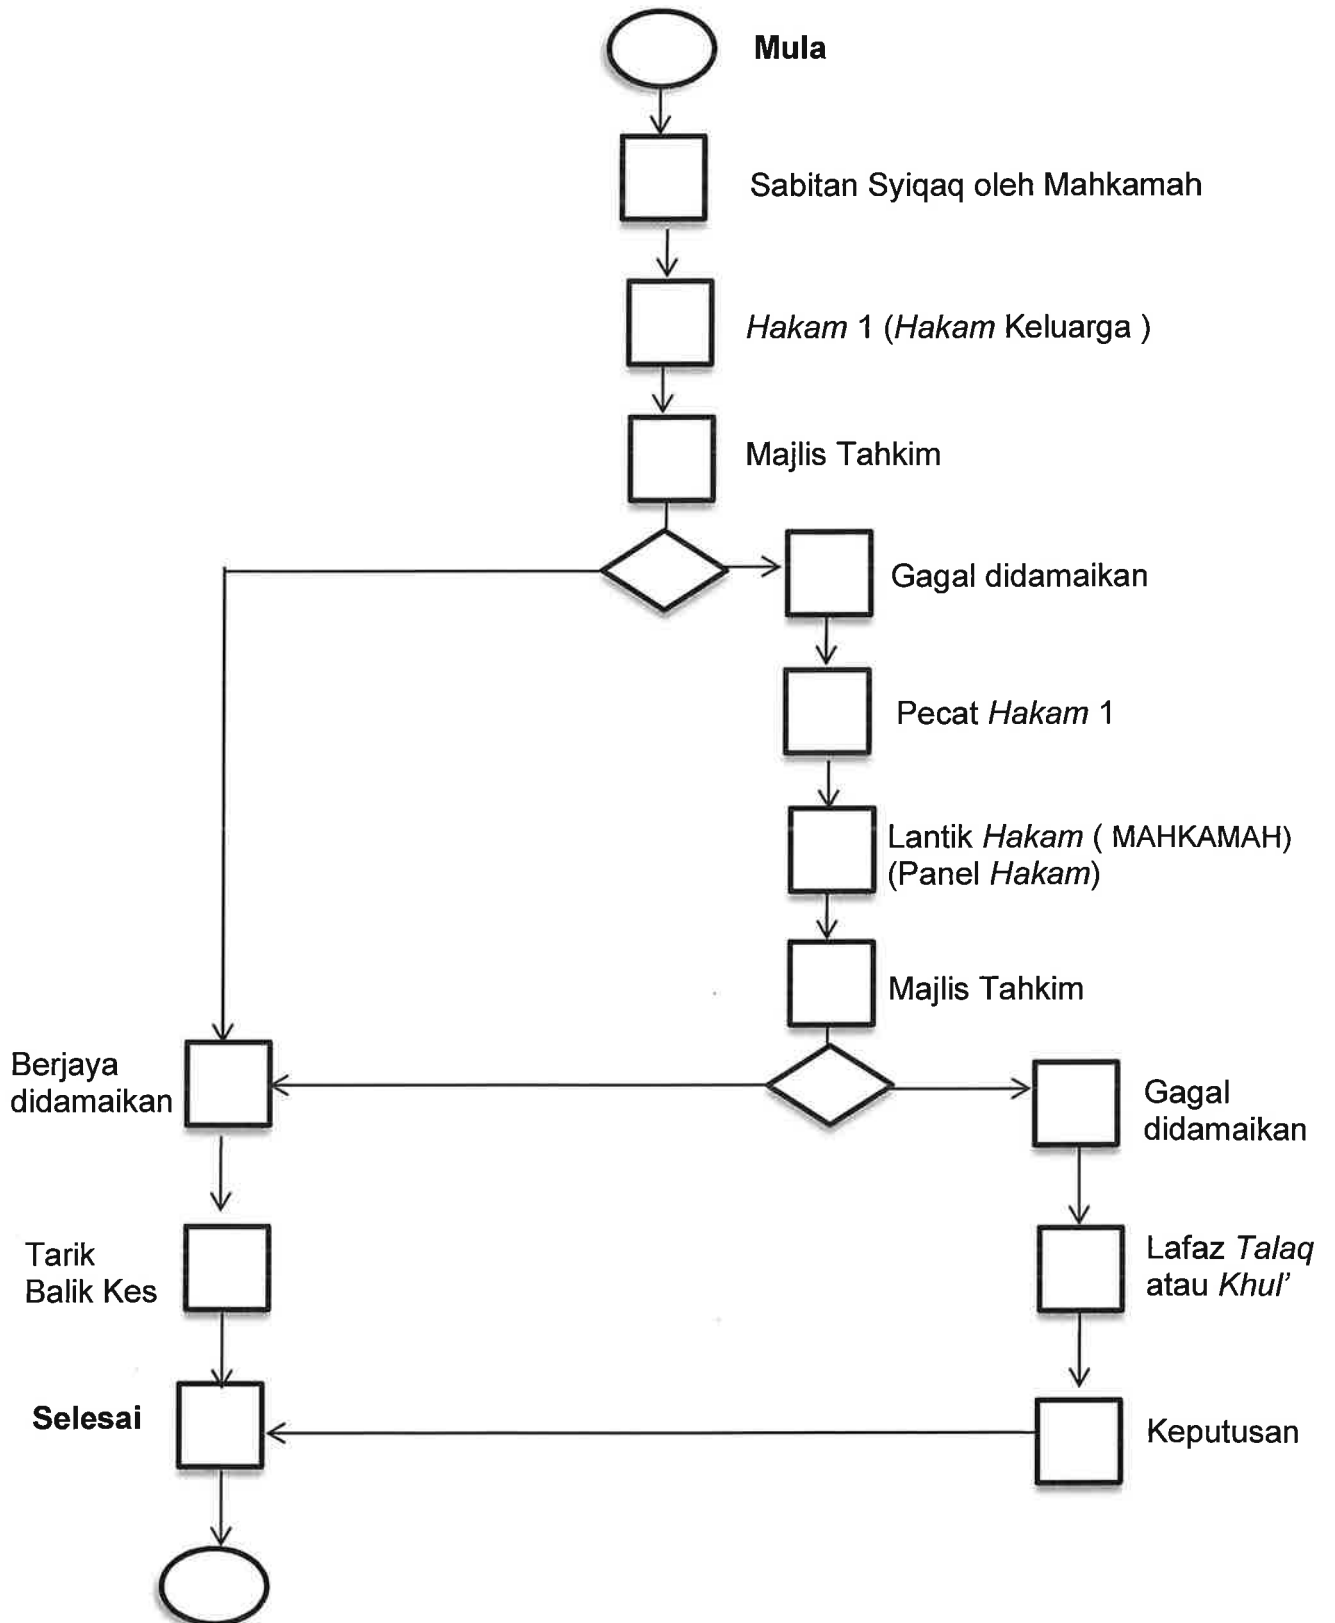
**Mula**

Sabitan Syiqaq oleh Mahkamah

*Hakam* 1 (*Hakam* Keluarga )

Majlis Tahkim

Gagal didamaikan

Pecat *Hakam* 1

Lantik *Hakam* ( MAHKAMAH) (Panel *Hakam*)

Majlis Tahkim

Berjaya didamaikan

Gagal didamaikan

Tarik Balik Kes

Lafaz *Talaq* atau *Khul'*

**Selesai**

Keputusan